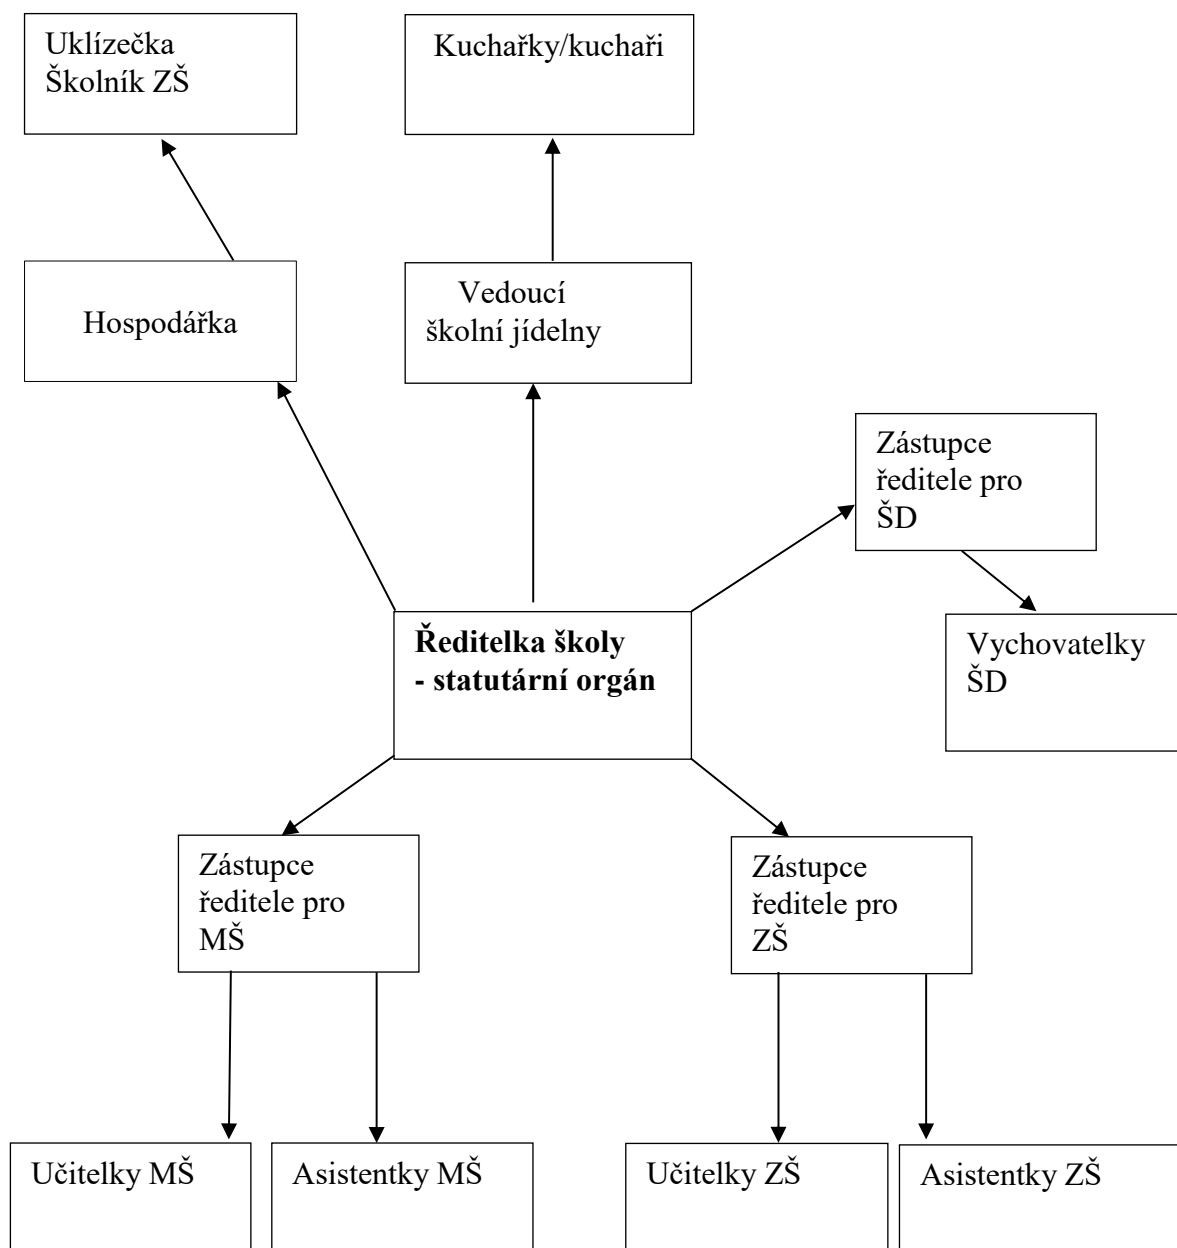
Uklízečka
Školník ZŠ

Kuchařky/kuchaři

Hospodářka

Vedoucí
školní jídelny

Zástupce
ředitele pro
ŠD

**Ředitelka školy
- statutární orgán**

Vychovatelky
ŠD

Zástupce
ředitele pro
MŠ

Zástupce
ředitele pro
ZŠ

Učitelky MŠ

Asistentky MŠ

Učitelky ZŠ

Asistentky ZŠ